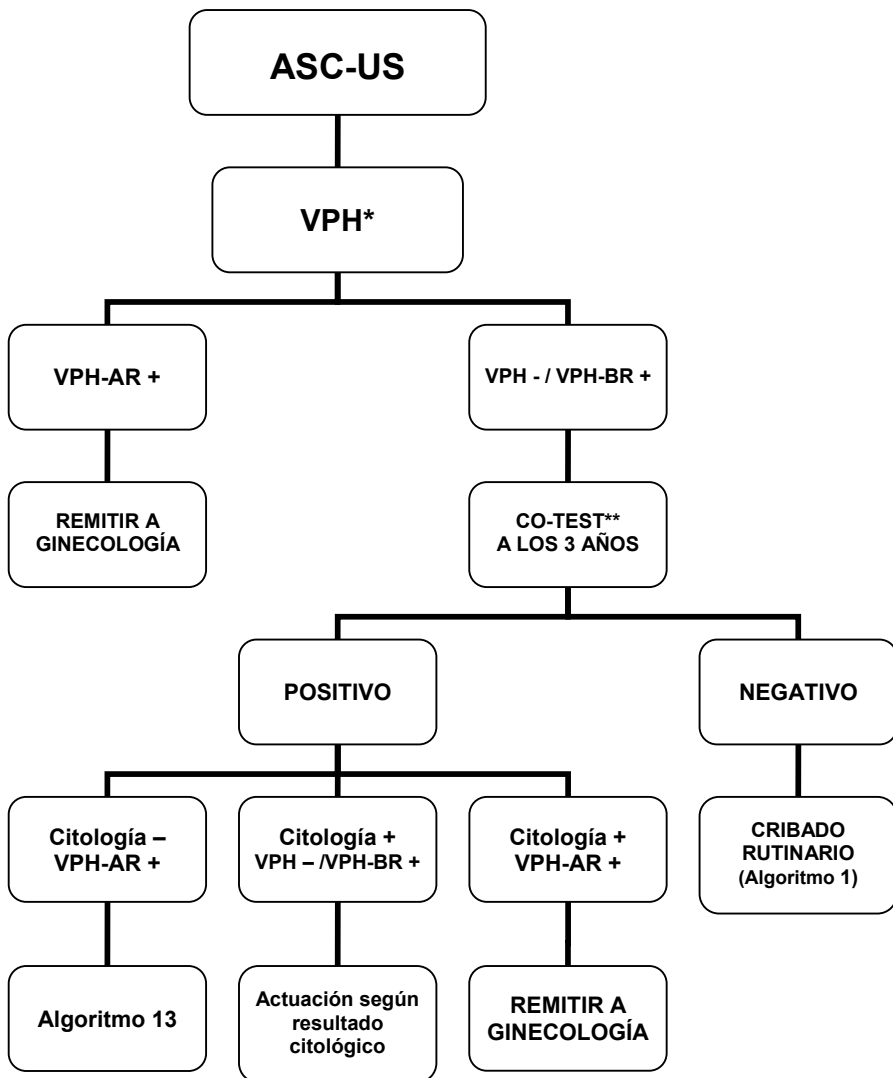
ASC-US

VPH*

VPH-AR +

VPH - / VPH-BR +

REMITIR A GINECOLOGÍA

CO-TEST** A LOS 3 AÑOS

POSITIVO

NEGATIVO

Citología – VPH-AR +

Citología + VPH – /VPH-BR +

Citología + VPH-AR +

CRIBADO RUTINARIO (Algoritmo 1)

Algoritmo 13

Actuación según resultado citológico

REMITIR A GINECOLOGÍA